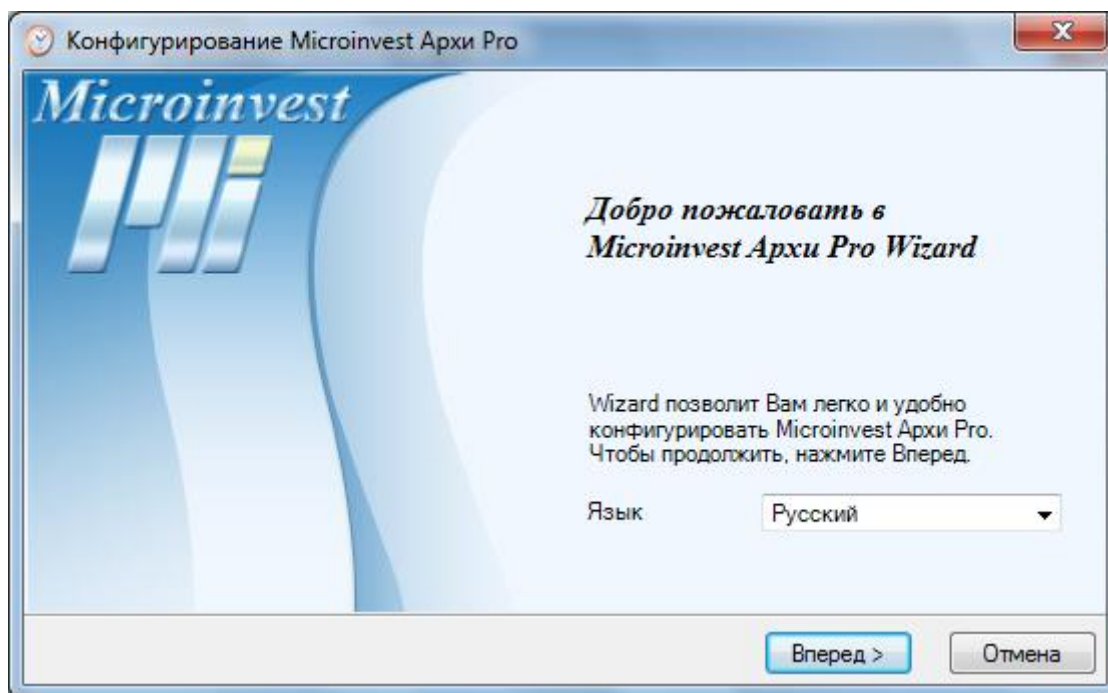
Конфигурирование Microinvest Архи Pro

Microinvest

Добро пожаловать в Microinvest Архи Pro Wizard

Wizard позволит Вам легко и удобно конфигурировать Microinvest Архи Pro. Чтобы продолжить, нажмите Вперед.

Язык Русский

Вперед > Отмена